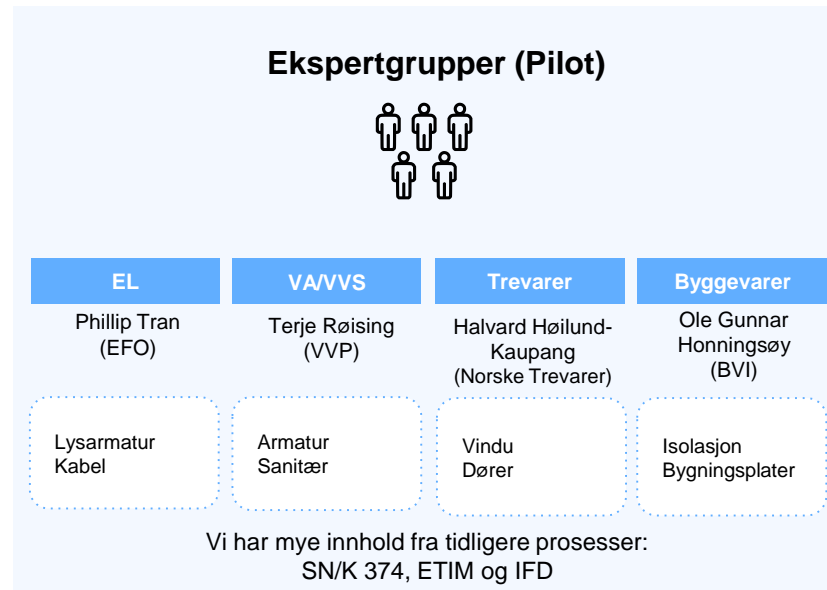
Ekspertgrupper (Pilot)

EL
Phillip Tran
(EFO)

Lysarmatur
Kabel

VA/VVS
Terje Røising
(VVP)

Armatur
Sanitær

Trevarer
Halvard Høilund-Kaupang
(Norske Trevarer)

Vindu
Dører

Byggevarer
Ole Gunnar
Honningsøy
(BVI)

Isolasjon
Bygningsplater

Vi har mye innhold fra tidligere prosesser:
SN/K 374, ETIM og IFD